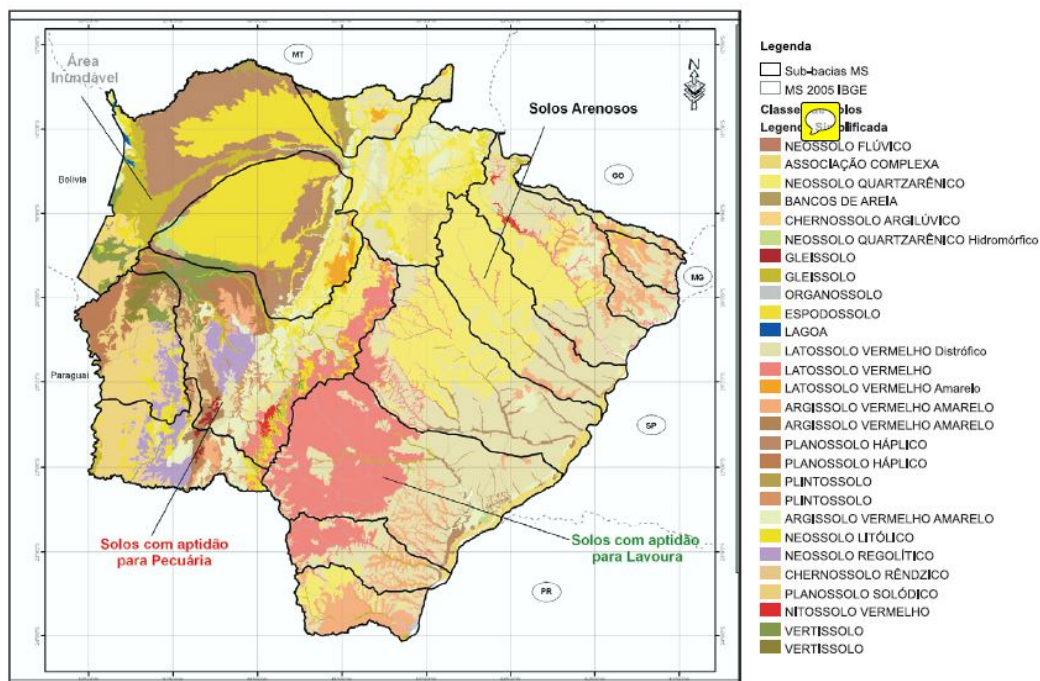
Área Inundável

MT

N

Solos Arenosos

GO

Bolivia

MG

Paraguai

SP

Solos com aptidão para Pecuária

Solos com aptidão para Lavoura

PR

Legenda

Sub-bacias MS

MS 2005 IBGE

Classes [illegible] solos

Legend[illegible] Si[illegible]plificada

NEOSSOLO FLÚVICO

ASSOCIAÇÃO COMPLEXA

NEOSSOLO QUARTZARÊNICO

BANCOS DE AREIA

CHERNOSSOLO ARGILÚVICO

NEOSSOLO QUARTZARÊNICO Hidromórfico

GLEISSOLO

GLEISSOLO

ORGANOSSOLO

ESPODOSSOLO

LAGOA

LATOSSOLO VERMELHO Distrófico

LATOSSOLO VERMELHO

LATOSSOLO VERMELHO Amarelo

ARGISSOLO VERMELHO AMARELO

ARGISSOLO VERMELHO AMARELO

PLANOSSOLO HÁPLICO

PLANOSSOLO HÁPLICO

PLINTOSSOLO

PLINTOSSOLO

ARGISSOLO VERMELHO AMARELO

NEOSSOLO LITÓLICO

NEOSSOLO REGOLÍTICO

CHERNOSSOLO RÊNDZICO

PLANOSSOLO SOLÓDICO

NITOSSOLO VERMELHO

VERTISSOLO

VERTISSOLO